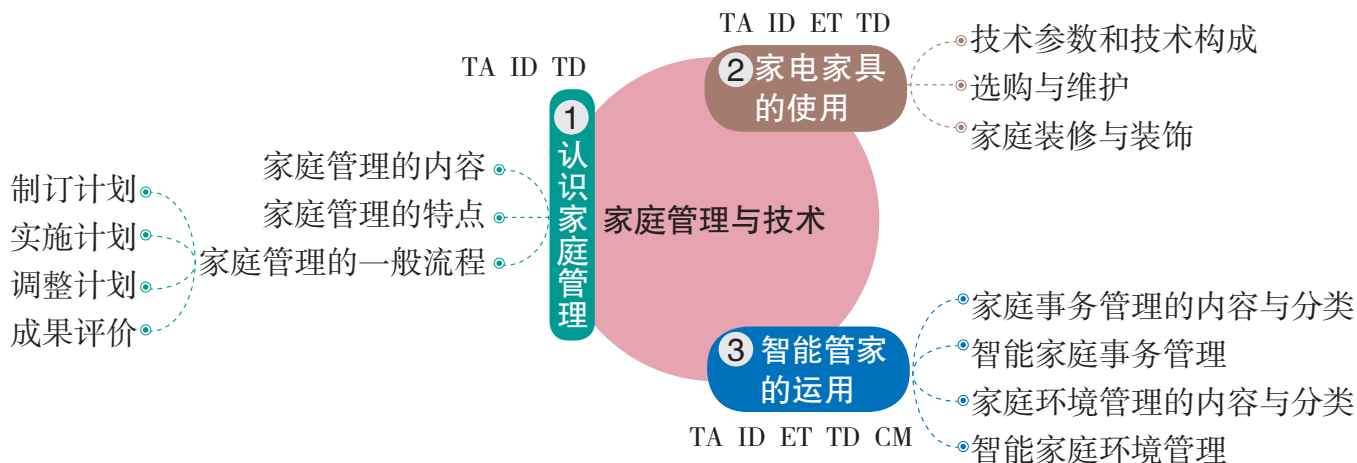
家庭管理与技术

TA ID TD
1 认识家庭管理
家庭管理的内容
家庭管理的特点
家庭管理的一般流程
制订计划
实施计划
调整计划
成果评价

TA ID ET TD
2 家电家具的使用
技术参数和技术构成
选购与维护
家庭装修与装饰

3 智能管家的运用
TA ID ET TD CM
家庭事务管理的内容与分类
智能家庭事务管理
家庭环境管理的内容与分类
智能家庭环境管理